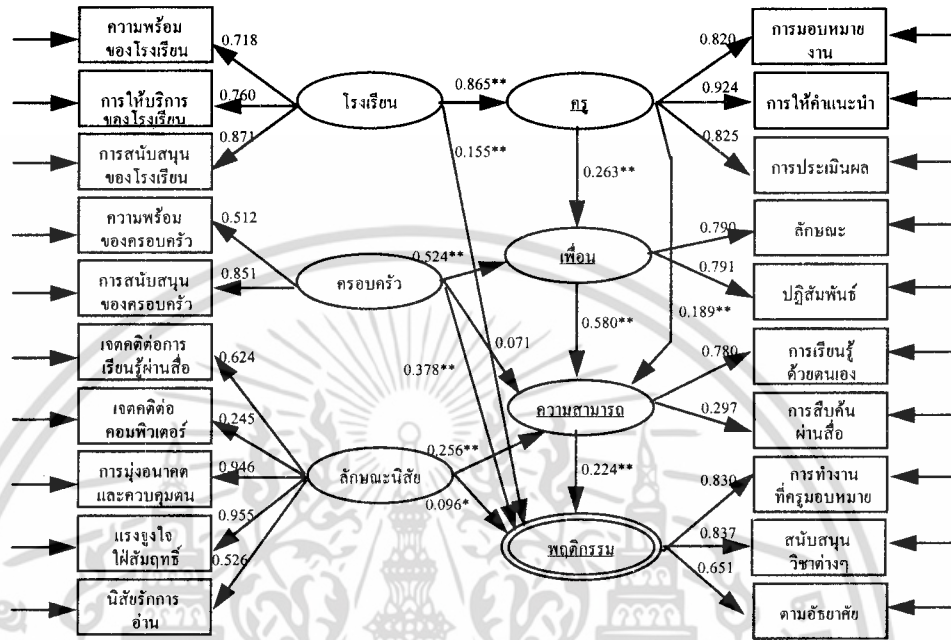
ความพร้อมของโรงเรียน
0.718
การให้บริการของโรงเรียน
0.760
การสนับสนุนของโรงเรียน
0.871
โรงเรียน
0.865**
ครู
0.155**
0.820
การมอบหมายงาน
0.924
การให้คำแนะนำ
0.825
การประเมินผล
0.263**
ความพร้อมของครอบครัว
0.512
การสนับสนุนของครอบครัว
0.851
ครอบครัว
0.524**
เพื่อน
0.790
ลักษณะ
0.791
ปฏิสัมพันธ์
0.580**
0.189**
0.071
0.378**
เจตคติต่อการเรียนรู้ผ่านสื่อ
0.624
เจตคติต่อคอมพิวเตอร์
0.245
การมุ่งอนาคตและควบคุมตน
0.946
แรงจูงใจใฝ่สัมฤทธิ์
0.955
0.526
นิสัยรักการอ่าน
ลักษณะนิสัย
0.256**
0.096*
ความสามารถ
0.780
การเรียนรู้ด้วยตนเอง
0.297
การสืบค้นผ่านสื่อ
0.224**
พฤติกรรม
0.830
การทำงานที่ครูมอบหมาย
0.837
สนับสนุนวิชาต่างๆ
0.651
ตามอัธยาศัย